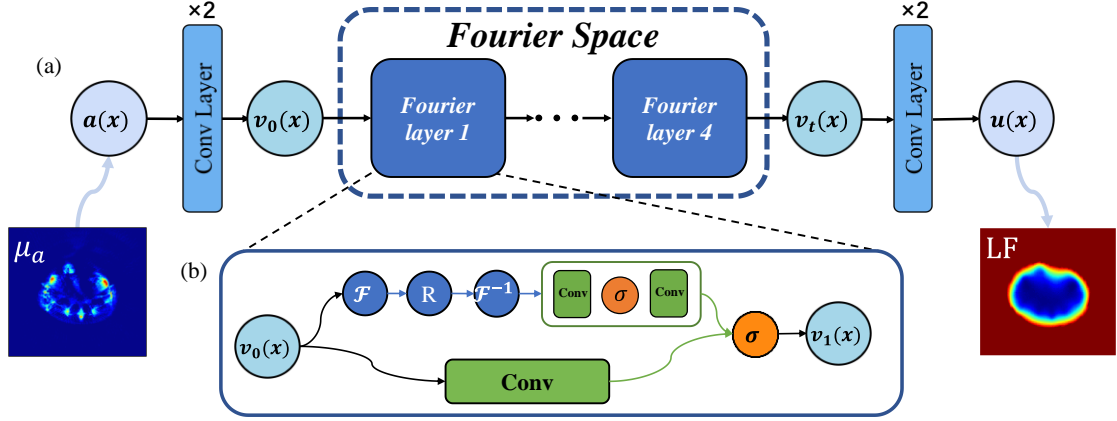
(a)

×2

Fourier Space

×2

$a(x)$

Conv Layer

$v_0(x)$

Fourier layer 1

Fourier layer 4

$v_t(x)$

Conv Layer

$u(x)$

$\mu_a$

LF

(b)

$\mathcal{F}$

R

$\mathcal{F}^{-1}$

Conv

$\sigma$

Conv

$v_0(x)$

$\sigma$

$v_1(x)$

Conv